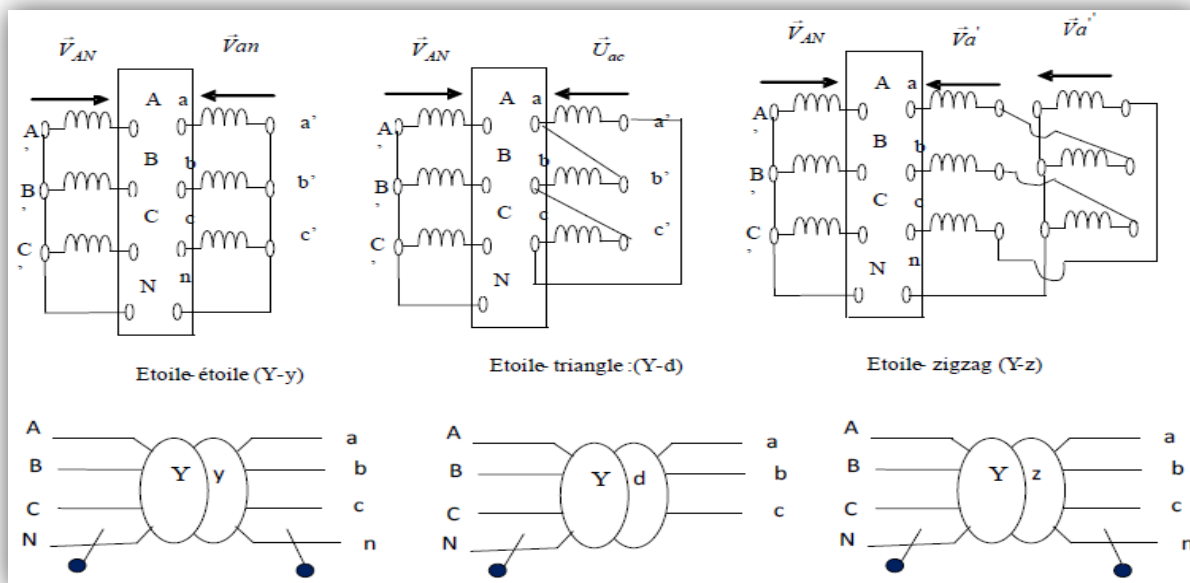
$\vec{V}_{AN}$

$\vec{V}an$

A a
B b
C c
N n

A'
B'
C'

a'
b'
c'

Etoile-étoile (Y-y)

$\vec{V}_{AN}$

$\vec{U}_{ac}$

A a
B b
C c
N

A'
B'
C'

a'
b'
c'

Etoile- triangle :(Y-d)

$\vec{V}_{AN}$

$\vec{V}a'$

$\vec{V}a''$

A a
B b
C c
N n

A'
B'
C'

Etoile- zigzag (Y-z)

A
B
C
N
Y y
a
b
c
n

A
B
C
N
Y d
a
b
c

A
B
C
N
Y z
a
b
c
r